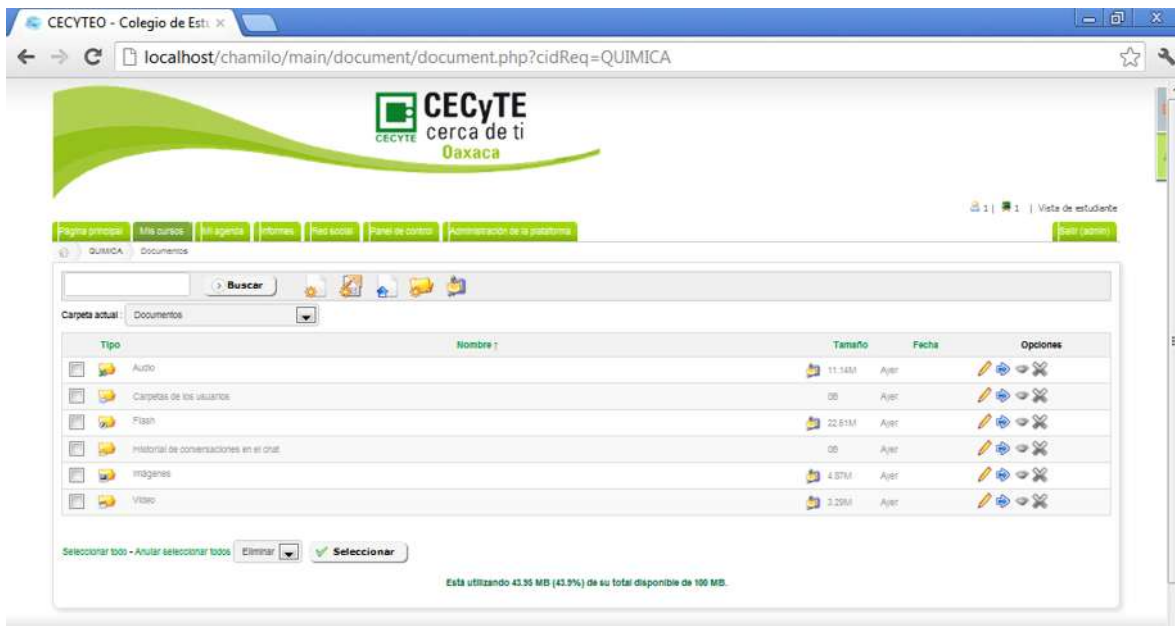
CECYTEO - Colegio de Est ×

localhost/chamilo/main/document/document.php?cidReq=QUIMICA

CECyTE cerca de ti Oaxaca

CECYTE

1 | 1 | Vista de estudiante

Página principal | Mis cursos | Mi agenda | Informes | Red social | Panel de control | Administración de la plataforma | Salir (admin)

QUIMICA > Documentos

Buscar

Carpeta actual: Documentos

| | Tipo | Nombre ↑ | Tamaño | Fecha | Opciones |
|---|---|---|---|---|---|
| | | Audio | 11.14M | Ayer | |
| | | Carpetas de los usuarios | 0B | Ayer | |
| | | Flash | 22.61M | Ayer | |
| | | Historial de conversaciones en el chat | 0B | Ayer | |
| | | Imágenes | 4.87M | Ayer | |
| | | Video | 3.29M | Ayer | |

Seleccionar todo - Anular seleccionar todos  Eliminar  Seleccionar

Está utilizando 43.35 MB (43.3%) de su total disponible de 100 MB.